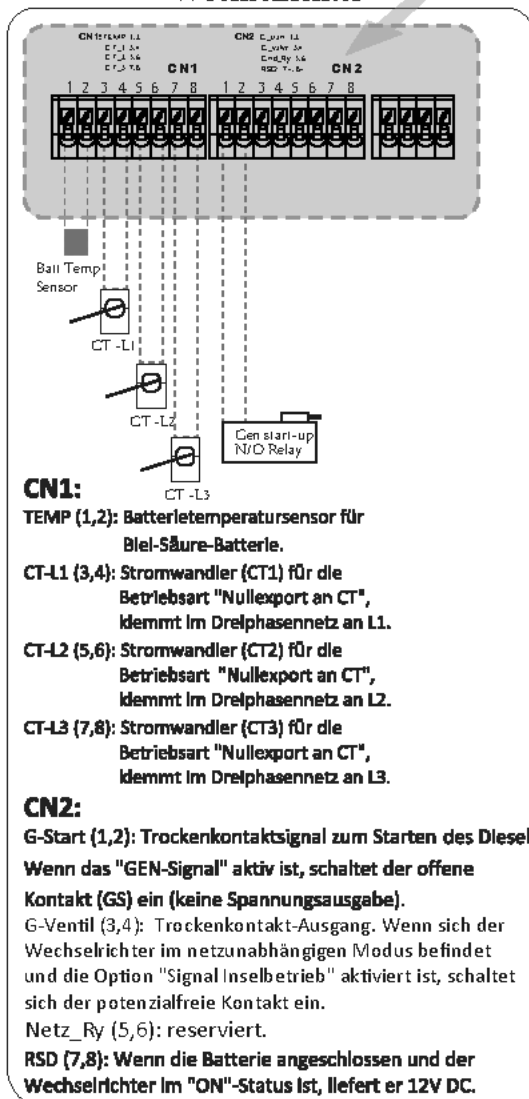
CN1 TEMP 1,2
CT_L1 3,4
CT_L2 5,6
CT_L3 7,8
CN1

CN2 G_start 1,2
G_valve 3,4
Grid_Ry 5,6
RSD 7,8
CN2

1 2 3 4 5 6 7 8
1 2 3 4 5 6 7 8

Batt Temp Sensor

CT -L1

CT -L2

CT -L3

Gen start-up N/O Relay

CN1:

TEMP (1,2): Batterietemperatursensor für Blei-Säure-Batterie.

CT-L1 (3,4): Stromwandler (CT1) für die Betriebsart "Nullexport an CT", klemmt im Dreiphasennetz an L1.

CT-L2 (5,6): Stromwandler (CT2) für die Betriebsart "Nullexport an CT", klemmt im Dreiphasennetz an L2.

CT-L3 (7,8): Stromwandler (CT3) für die Betriebsart "Nullexport an CT", klemmt im Dreiphasennetz an L3.

CN2:

G-Start (1,2): Trockenkontaktsignal zum Starten des Diesel

Wenn das "GEN-Signal" aktiv ist, schaltet der offene Kontakt (GS) ein (keine Spannungsausgabe).

G-Ventil (3,4): Trockenkontakt-Ausgang. Wenn sich der Wechselrichter im netzunabhängigen Modus befindet und die Option "Signal Inselbetrieb" aktiviert ist, schaltet sich der potenzialfreie Kontakt ein.

Netz_Ry (5,6): reserviert.

RSD (7,8): Wenn die Batterie angeschlossen und der Wechselrichter im "ON"-Status ist, liefert er 12V DC.